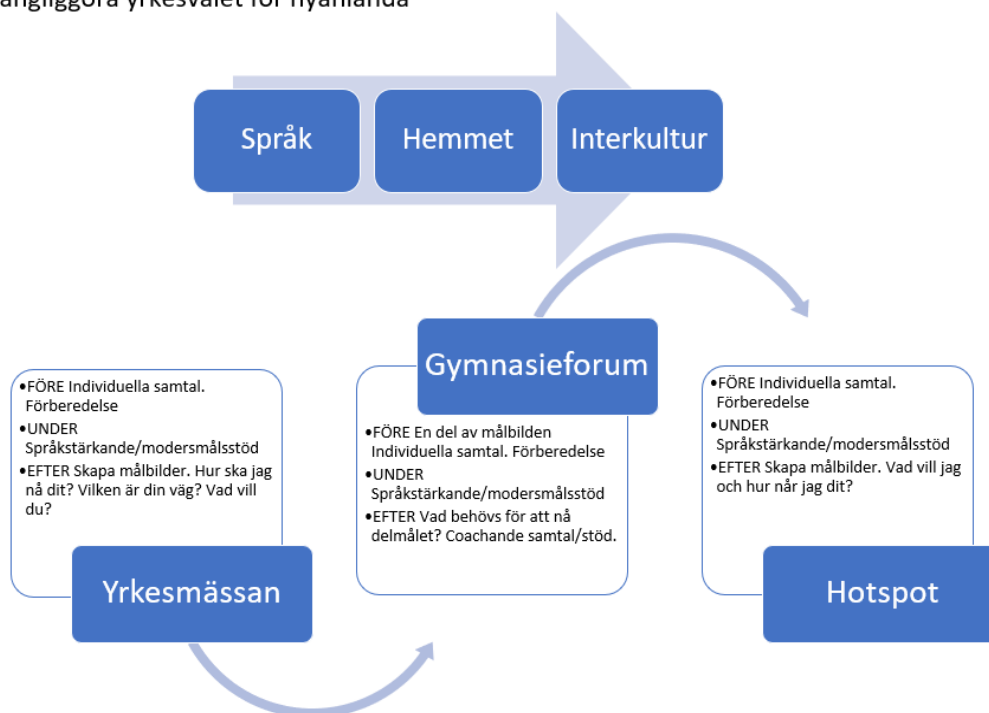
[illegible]ngliggöra yrkesvalet för nyanlända

Språk

Hemmet

Interkultur

•FÖRE Individuella samtal. Förberedelse
•UNDER Språkstärkande/modersmålsstöd
•EFTER Skapa målbilder. Hur ska jag nå dit? Vilken är din väg? Vad vill du?

Yrkesmässan

Gymnasieforum

•FÖRE En del av målbilden Individuella samtal. Förberedelse
•UNDER Språkstärkande/modersmålsstöd
•EFTER Vad behövs för att nå delmålet? Coachande samtal/stöd.

•FÖRE Individuella samtal. Förberedelse
•UNDER Språkstärkande/modersmålsstöd
•EFTER Skapa målbilder. Vad vill jag och hur når jag dit?

Hotspot